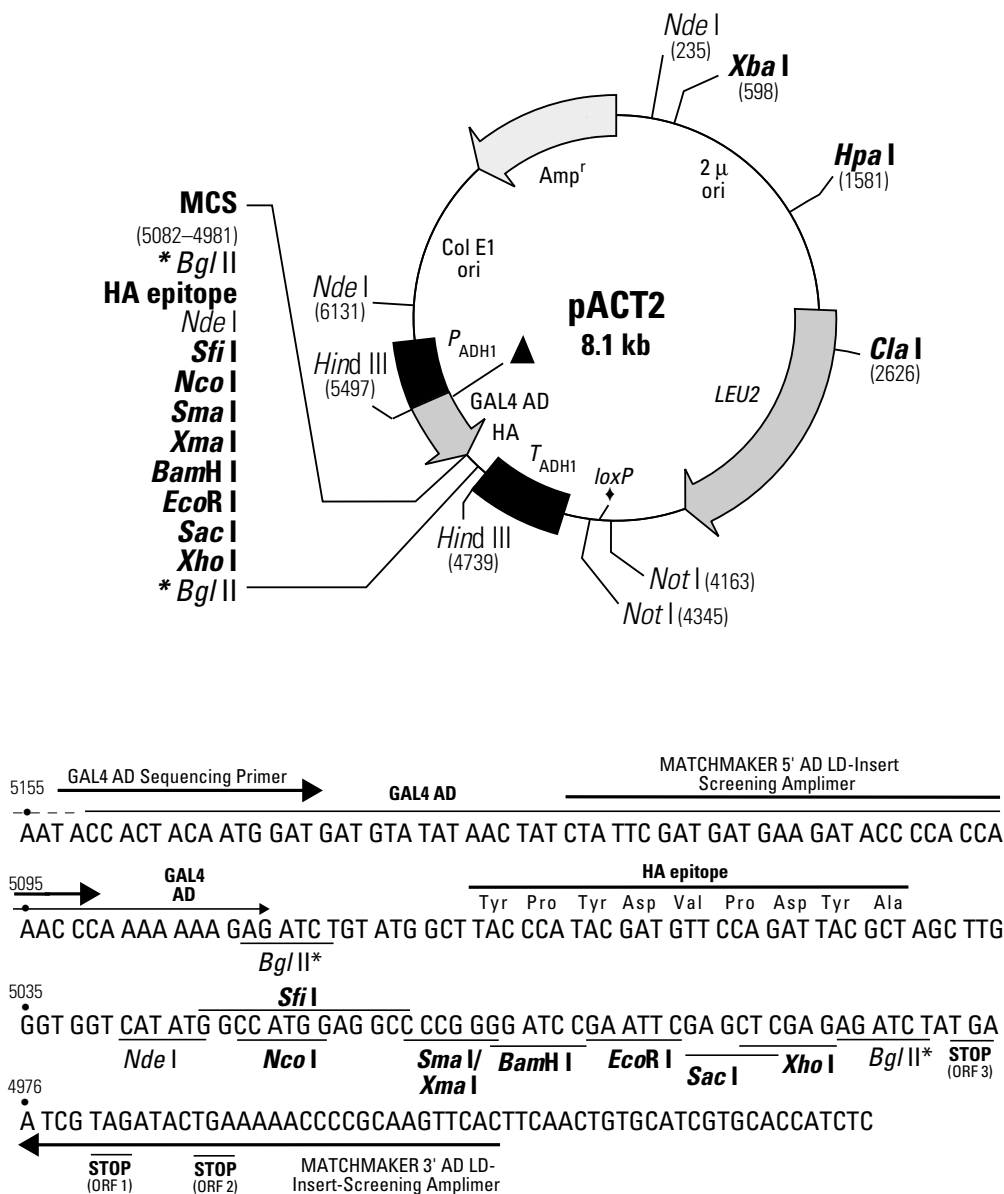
*Nde* I (235)
*Xba* I (598)
*Hpa* I (1581)
2 μ ori
Amp$^r$
MCS (5082–4981)
* *Bgl* II
HA epitope
*Nde* I
*Sfi* I
*Nco* I
*Sma* I
*Xma* I
*Bam*H I
*Eco*R I
*Sac* I
*Xho* I
* *Bgl* II
Col E1 ori
*Nde* I (6131)
pACT2
8.1 kb
*Cla* I (2626)
$P_{ADH1}$
*Hin*d III (5497)
GAL4 AD
HA
$T_{ADH1}$
*LEU2*
*loxP*
*Hin*d III (4739)
*Not* I (4163)
*Not* I (4345)

5155 GAL4 AD Sequencing Primer
GAL4 AD
MATCHMAKER 5' AD LD-Insert Screening Amplimer
AAT ACC ACT ACA ATG GAT GAT GTA TAT AAC TAT CTA TTC GAT GAT GAA GAT ACC CCA CCA

5095
GAL4 AD
HA epitope
Tyr Pro Tyr Asp Val Pro Asp Tyr Ala
AAC CCA AAA AAA GAG ATC TGT ATG GCT TAC CCA TAC GAT GTT CCA GAT TAC GCT AGC TTG
*Bgl* II*

5035
*Sfi* I
GGT GGT CAT ATG GCC ATG GAG GCC CCG GGG ATC CGA ATT CGA GCT CGA GAG ATC TAT GA
*Nde* I *Nco* I *Sma* I/ *Xma* I *Bam*H I *Eco*R I *Sac* I *Xho* I *Bgl* II* STOP (ORF 3)

4976
A TCG TAGATACTGAAAAACCCCGCAAGTTCACTTCAACTGTGCATCGTGCACCATCTC
STOP (ORF 1) STOP (ORF 2) MATCHMAKER 3' AD LD-Insert-Screening Amplimer